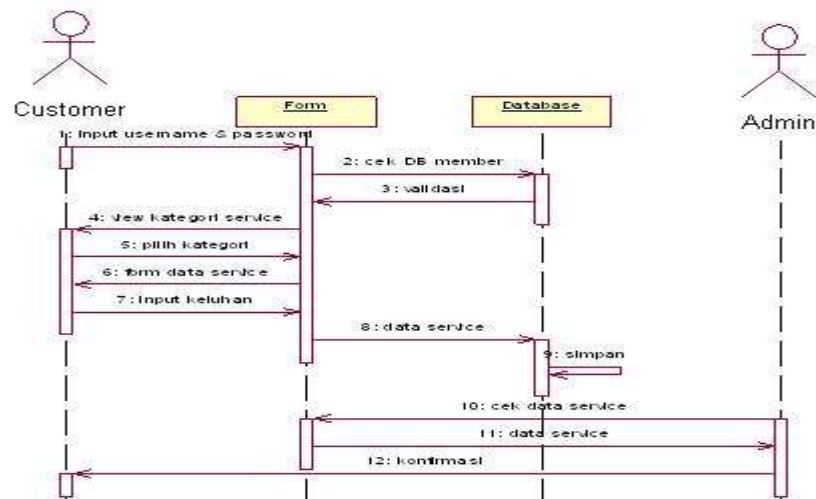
Customer

Form

Database

Admin

1: input username & password

2: cek DB member

3 : validasi

4: View kategori service

5: pilih kategori

6: form data service

7 : input keluhan

8 : data service

9: simpan

10: cek data service

11: data service

12: konfirmasi